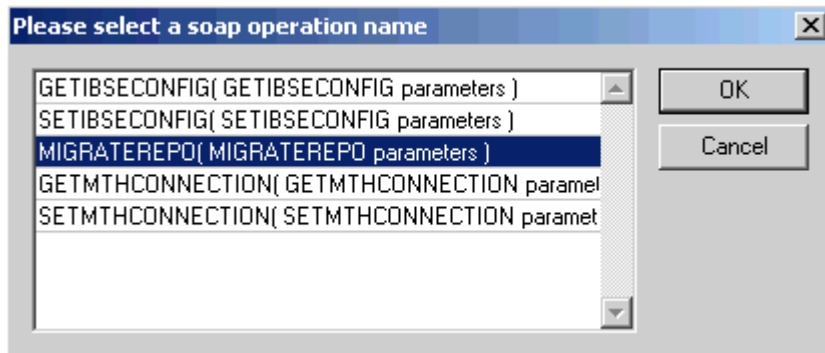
Please select a soap operation name

GETIBSECONFIG( GETIBSECONFIG parameters )
SETIBSECONFIG( SETIBSECONFIG parameters )
MIGRATEREPO( MIGRATEREPO parameters )
GETMTHCONNECTION( GETMTHCONNECTION paramet
SETMTHCONNECTION( SETMTHCONNECTION paramet

OK
Cancel